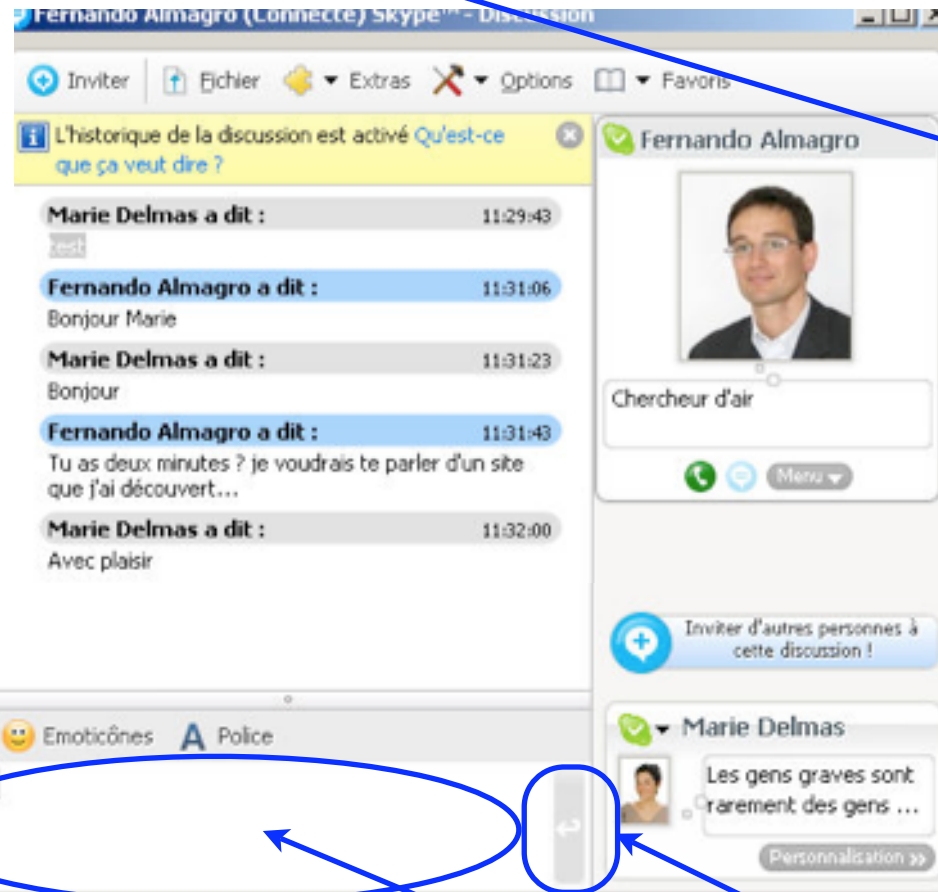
Fernando Almagro (Connecté) Skype™ - Discussion

Inviter Fichier Extras Options Favoris

L'historique de la discussion est activé Qu'est-ce que ça veut dire ?

Marie Delmas a dit : 11:29:43
test

Fernando Almagro a dit : 11:31:06
Bonjour Marie

Marie Delmas a dit : 11:31:23
Bonjour

Fernando Almagro a dit : 11:31:43
Tu as deux minutes ? je voudrais te parler d'un site que j'ai découvert…

Marie Delmas a dit : 11:32:00
Avec plaisir

Emoticônes Police

Fernando Almagro

Chercheur d'air

Menu

Inviter d'autres personnes à cette discussion !

Marie Delmas

Les gens graves sont rarement des gens …

Personnalisation »